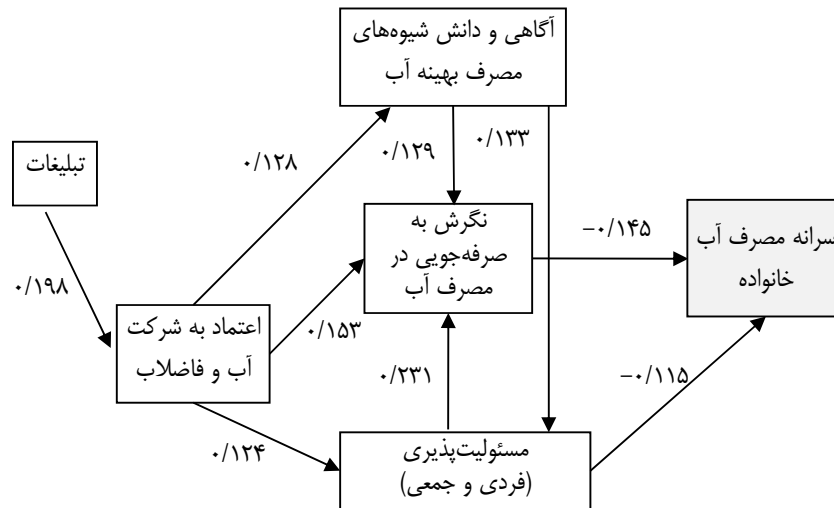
آگاهی و دانش شیوه‌های مصرف بهینه آب

تبلیغات

۰/۱۲۸

۰/۱۲۹

۰/۱۳۳

نگرش به صرفه‌جویی در مصرف آب

-۰/۱۴۵

سرانه مصرف آب خانواده

۰/۱۹۸

اعتماد به شرکت آب و فاضلاب

۰/۱۵۳

۰/۲۳۱

-۰/۱۱۵

۰/۱۲۴

مسئولیت‌پذیری (فردی و جمعی)